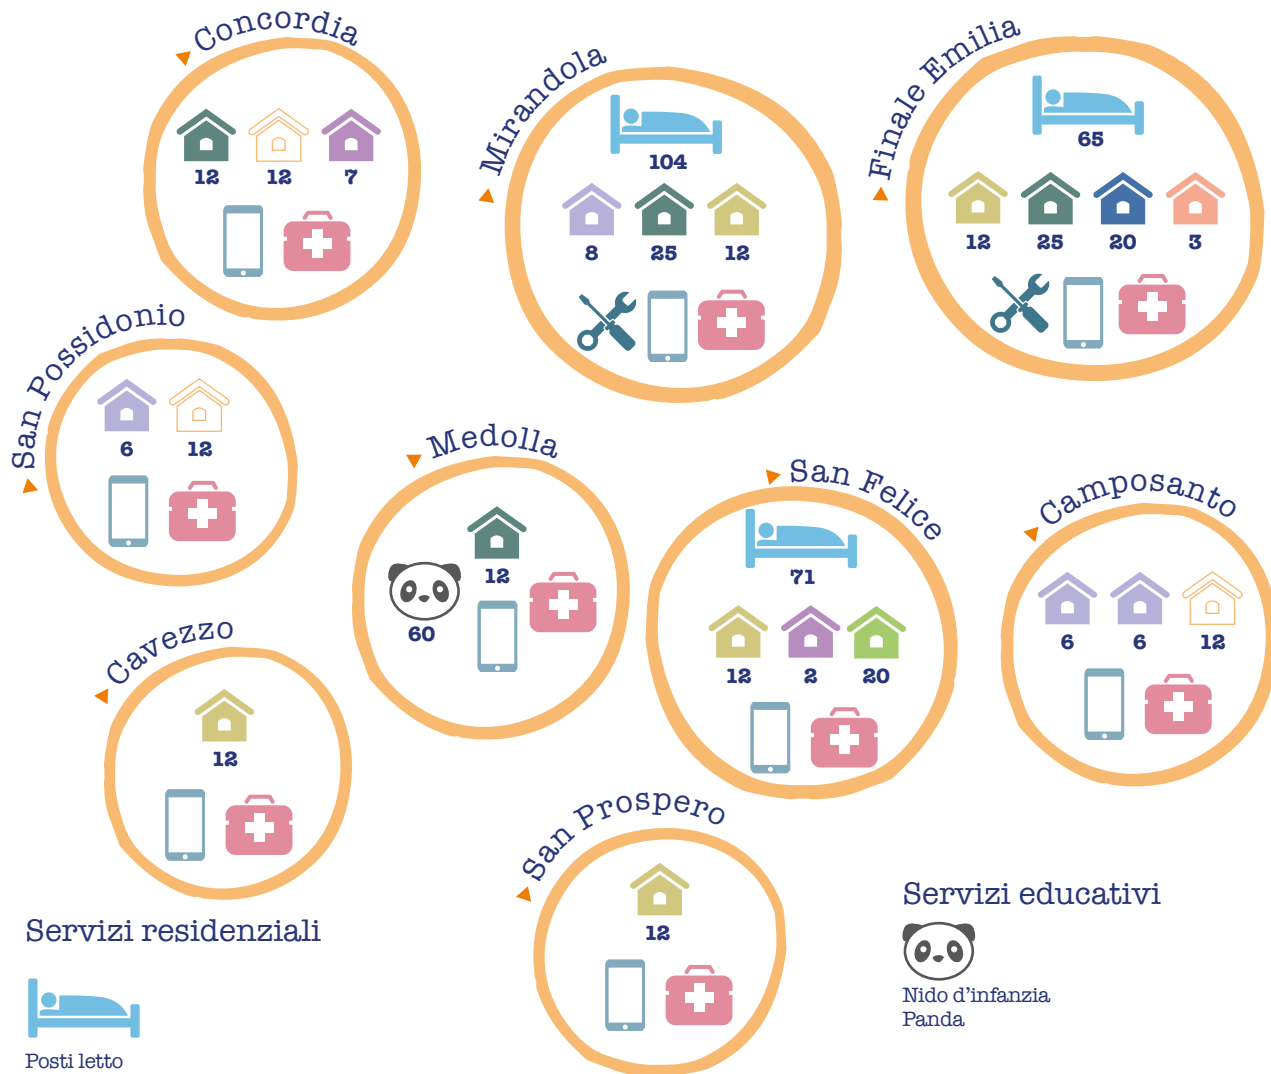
Concordia
12 12 7

Mirandola
104
8 25 12

Finale Emilia
65
12 25 20 3

San Possidonio
6 12

Medolla
12
60

San Felice
71
12 2 20

Camposanto
6 6 12

Cavezzo
12

San Prospero
12

Servizi residenziali

Posti letto

Servizi educativi

Nido d'infanzia Panda